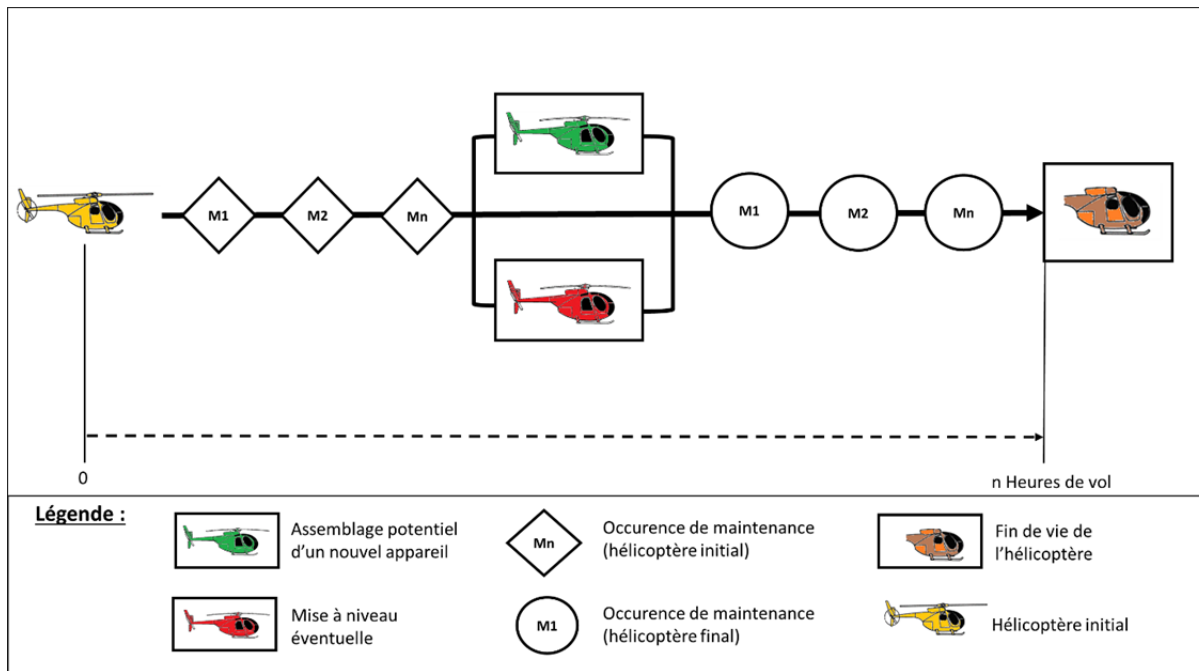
M1
M2
Mn
M1
M2
Mn

0
n Heures de vol

Légende :

Assemblage potentiel d'un nouvel appareil

Mn
Occurence de maintenance (hélicoptère initial)

Fin de vie de l'hélicoptère

Mise à niveau éventuelle

M1
Occurence de maintenance (hélicoptère final)

Hélicoptère initial